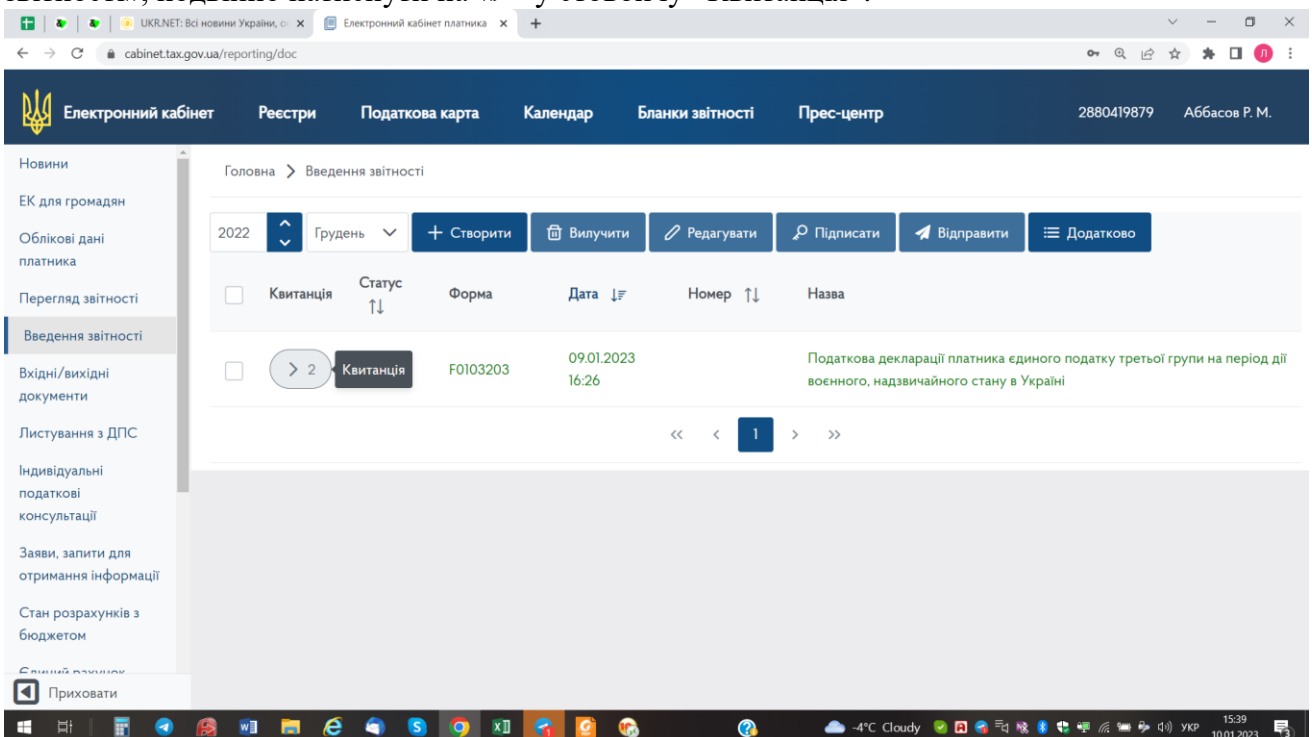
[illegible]

UKR.NET: Всі новини України, о ×
Електронний кабінет платника ×
+

cabinet.tax.gov.ua/reporting/doc

Електронний кабінет
Реєстри
Податкова карта
Календар
Бланки звітності
Прес-центр
2880419879
Аббасов Р. М.

Новини
ЕК для громадян
Облікові дані платника
Перегляд звітності
Введення звітності
Вхідні/вихідні документи
Листування з ДПС
Індивідуальні податкові консультації
Заяви, запити для отримання інформації
Стан розрахунків з бюджетом
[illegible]
Приховати

Головна > Введення звітності

2022
Грудень
+ Створити
Вилучити
Редагувати
Підписати
Відправити
Додатково

| | Квитанція | Статус | Форма | Дата | Номер | Назва |
|---|---|---|---|---|---|---|
| | > 2 Квитанція | | F0103203 | 09.01.2023 16:26 | | Податкова декларації платника єдиного податку третьої групи на період дії воєнного, надзвичайного стану в Україні |

« ‹ 1 › »

-4°C Cloudy
УКР
15:39
10.01.2023